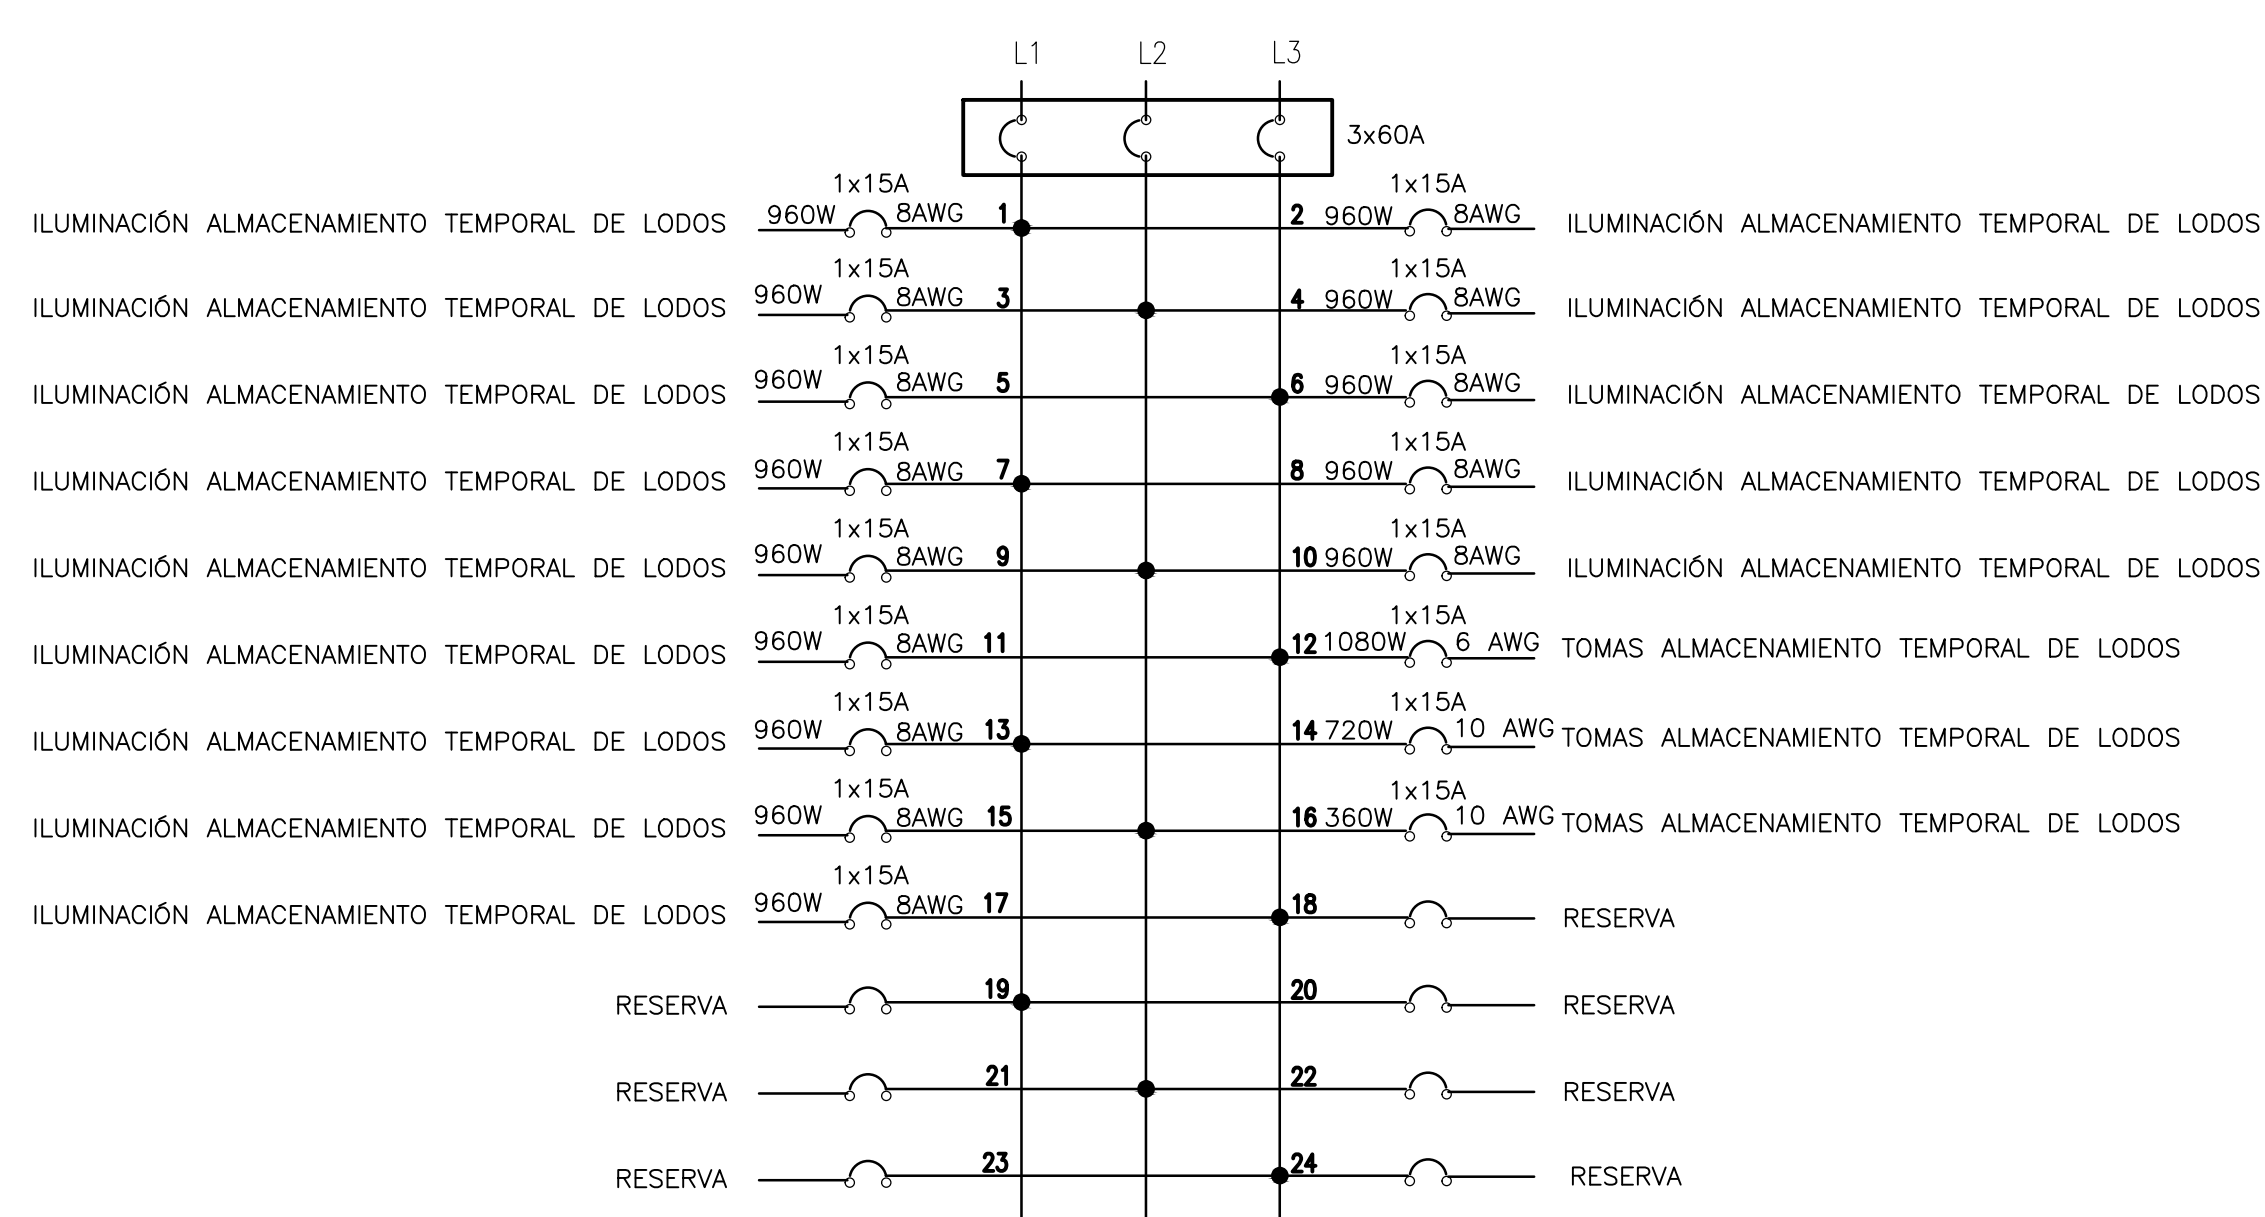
L1 L2 L3

3x60A

ILUMINACIÓN ALMACENAMIENTO TEMPORAL DE LODOS 960W 1x15A 8AWG 1
2 960W 1x15A 8AWG ILUMINACIÓN ALMACENAMIENTO TEMPORAL DE LODOS

ILUMINACIÓN ALMACENAMIENTO TEMPORAL DE LODOS 960W 1x15A 8AWG 3
4 960W 1x15A 8AWG ILUMINACIÓN ALMACENAMIENTO TEMPORAL DE LODOS

ILUMINACIÓN ALMACENAMIENTO TEMPORAL DE LODOS 960W 1x15A 8AWG 5
6 960W 1x15A 8AWG ILUMINACIÓN ALMACENAMIENTO TEMPORAL DE LODOS

ILUMINACIÓN ALMACENAMIENTO TEMPORAL DE LODOS 960W 1x15A 8AWG 7
8 960W 1x15A 8AWG ILUMINACIÓN ALMACENAMIENTO TEMPORAL DE LODOS

ILUMINACIÓN ALMACENAMIENTO TEMPORAL DE LODOS 960W 1x15A 8AWG 9
10 960W 1x15A 8AWG ILUMINACIÓN ALMACENAMIENTO TEMPORAL DE LODOS

ILUMINACIÓN ALMACENAMIENTO TEMPORAL DE LODOS 960W 1x15A 8AWG 11
12 1080W 1x15A 6 AWG TOMAS ALMACENAMIENTO TEMPORAL DE LODOS

ILUMINACIÓN ALMACENAMIENTO TEMPORAL DE LODOS 960W 1x15A 8AWG 13
14 720W 1x15A 10 AWG TOMAS ALMACENAMIENTO TEMPORAL DE LODOS

ILUMINACIÓN ALMACENAMIENTO TEMPORAL DE LODOS 960W 1x15A 8AWG 15
16 360W 1x15A 10 AWG TOMAS ALMACENAMIENTO TEMPORAL DE LODOS

ILUMINACIÓN ALMACENAMIENTO TEMPORAL DE LODOS 960W 1x15A 8AWG 17
18 RESERVA

RESERVA 19
20 RESERVA

RESERVA 21
22 RESERVA

RESERVA 23
24 RESERVA